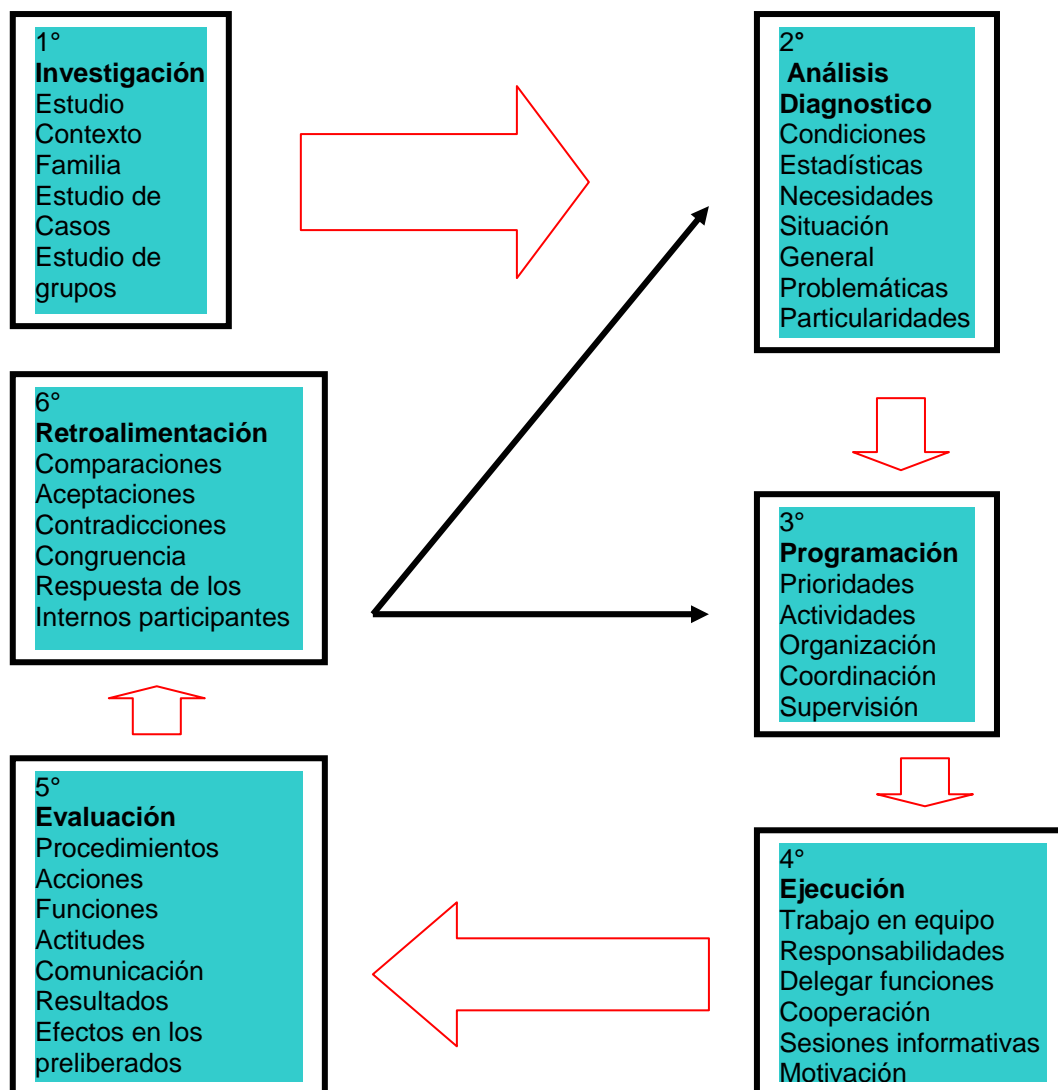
1°
**Investigación**
Estudio
Contexto
Familia
Estudio de Casos
Estudio de grupos

2°
**Análisis Diagnostico**
Condiciones
Estadísticas
Necesidades
Situación General
Problemáticas
Particularidades

6°
**Retroalimentación**
Comparaciones
Aceptaciones
Contradicciones
Congruencia
Respuesta de los Internos participantes

3°
**Programación**
Prioridades
Actividades
Organización
Coordinación
Supervisión

5°
**Evaluación**
Procedimientos
Acciones
Funciones
Actitudes
Comunicación
Resultados
Efectos en los preliberados

4°
**Ejecución**
Trabajo en equipo
Responsabilidades
Delegar funciones
Cooperación
Sesiones informativas
Motivación